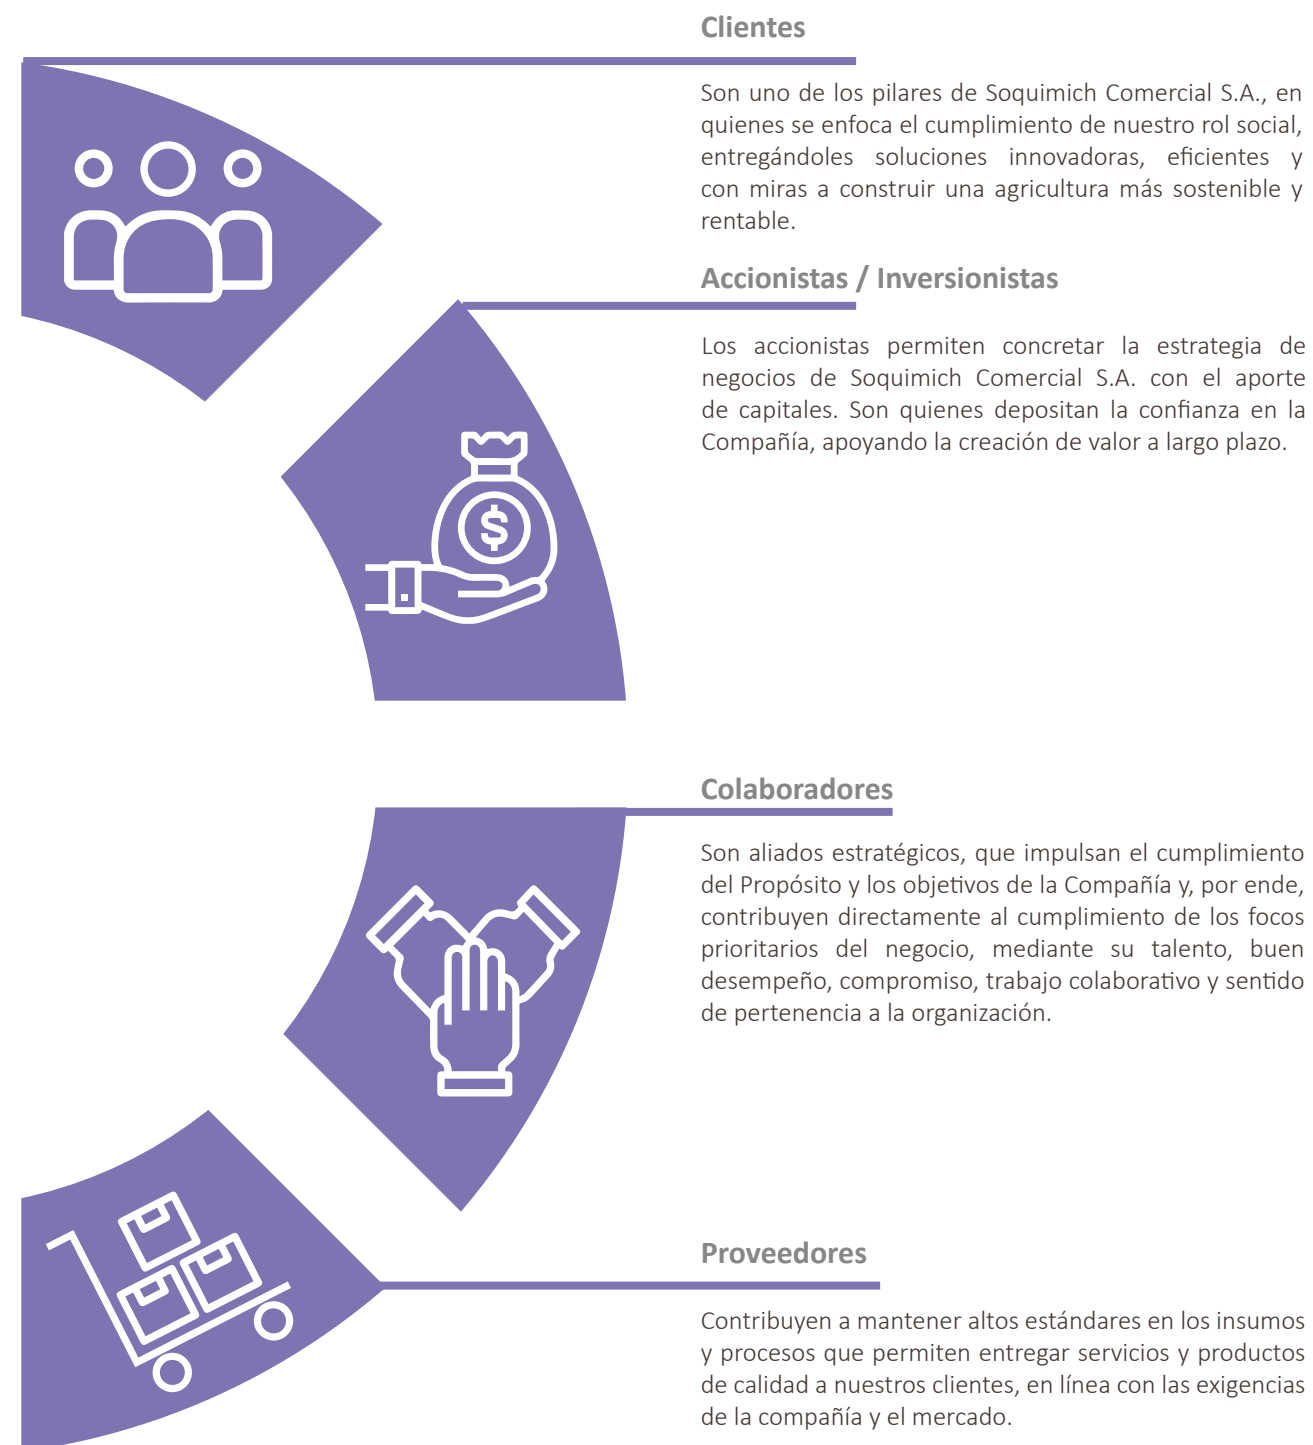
Clientes

Son uno de los pilares de Soquimich Comercial S.A., en quienes se enfoca el cumplimiento de nuestro rol social, entregándoles soluciones innovadoras, eficientes y con miras a construir una agricultura más sostenible y rentable.

Accionistas / Inversionistas

Los accionistas permiten concretar la estrategia de negocios de Soquimich Comercial S.A. con el aporte de capitales. Son quienes depositan la confianza en la Compañía, apoyando la creación de valor a largo plazo.

Colaboradores

Son aliados estratégicos, que impulsan el cumplimiento del Propósito y los objetivos de la Compañía y, por ende, contribuyen directamente al cumplimiento de los focos prioritarios del negocio, mediante su talento, buen desempeño, compromiso, trabajo colaborativo y sentido de pertenencia a la organización.

Proveedores

Contribuyen a mantener altos estándares en los insumos y procesos que permiten entregar servicios y productos de calidad a nuestros clientes, en línea con las exigencias de la compañía y el mercado.